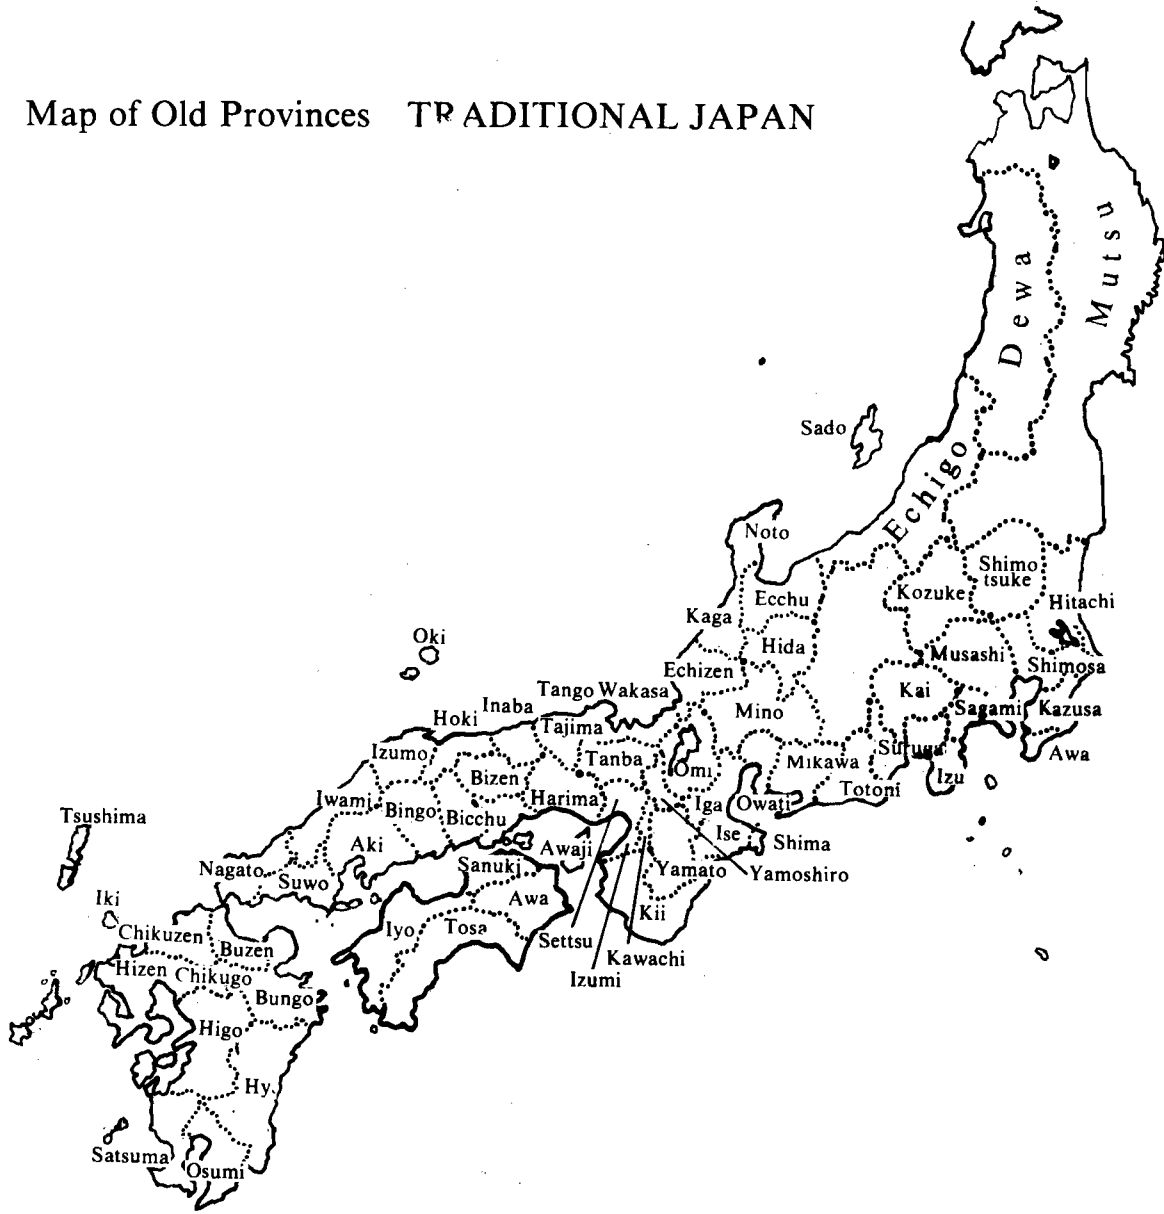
Map of Old Provinces TRADITIONAL JAPAN

Mutsu
Dewa
Sado
Echigo
Noto
Shimo tsuke
Kozuke
Hitachi
Ecchu
Kaga
Hida
Musashi
Oki
Echizen
Shimosa
Tango
Wakasa
Kai
Hoki
Inaba
Mino
Sagami
Kazusa
Tajima
Izumo
Suruga
Tanba
Omi
Mikawa
Awa
Bizen
Izu
Iwami
Bingo
Totomi
Harima
Owari
Tsushima
Bicchu
Iga
Ise
Shima
Aki
Awaji
Nagato
Sanuki
Yamato
Yamoshiro
Suwo
Awa
Iki
Kii
Chikuzen
Iyo
Tosa
Settsu
Buzen
Kawachi
Hizen
Chikugo
Izumi
Bungo
Higo
Hy.
Satsuma
Osumi